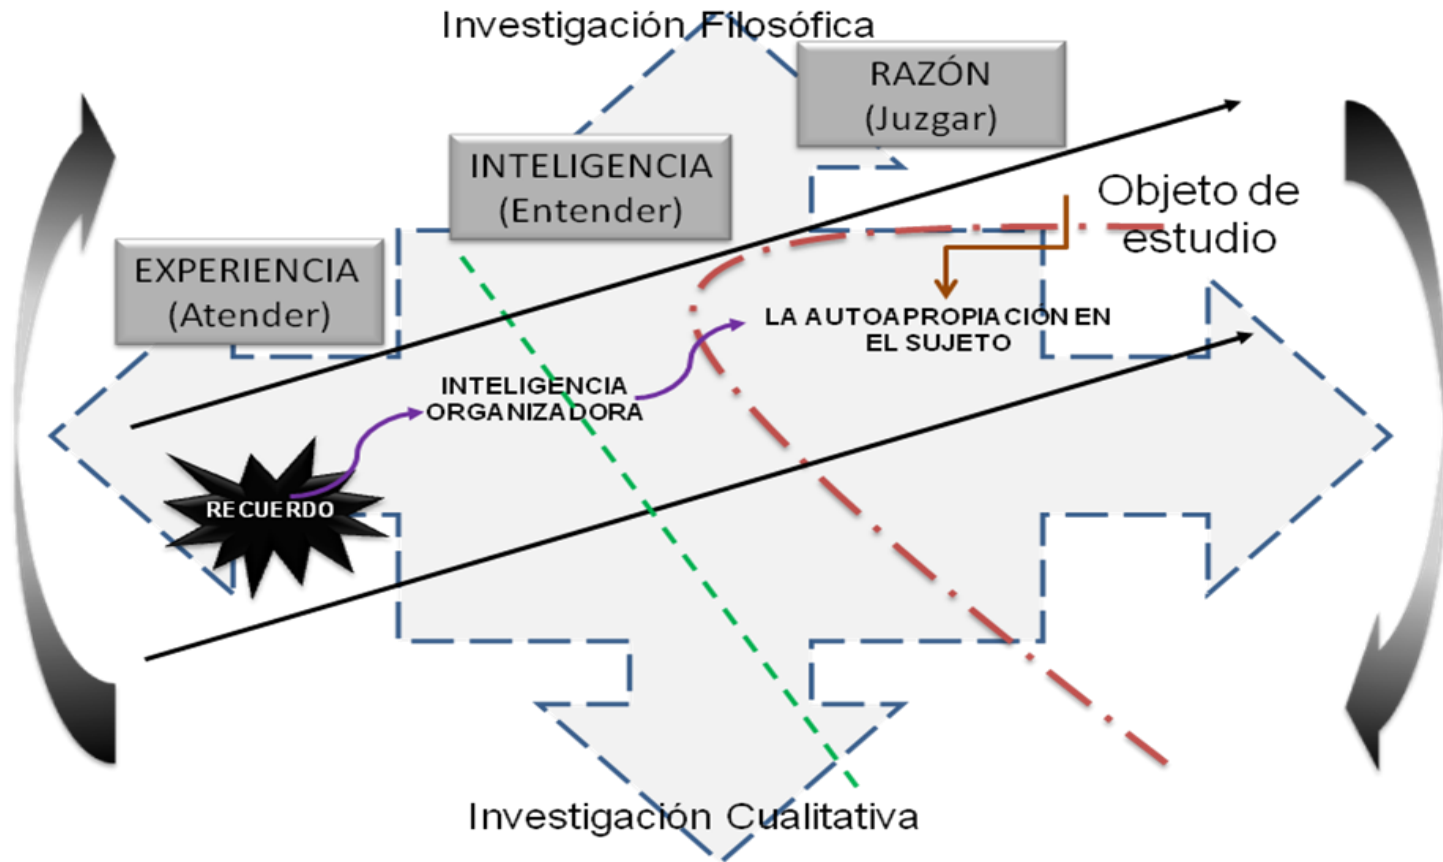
Investigación Filosófica

RAZÓN
(Juzgar)

INTELIGENCIA
(Entender)

EXPERIENCIA
(Atender)

Objeto de estudio

LA AUTOAPROPIACIÓN EN EL SUJETO

INTELIGENCIA ORGANIZADORA

RECUERDO

Investigación Cualitativa